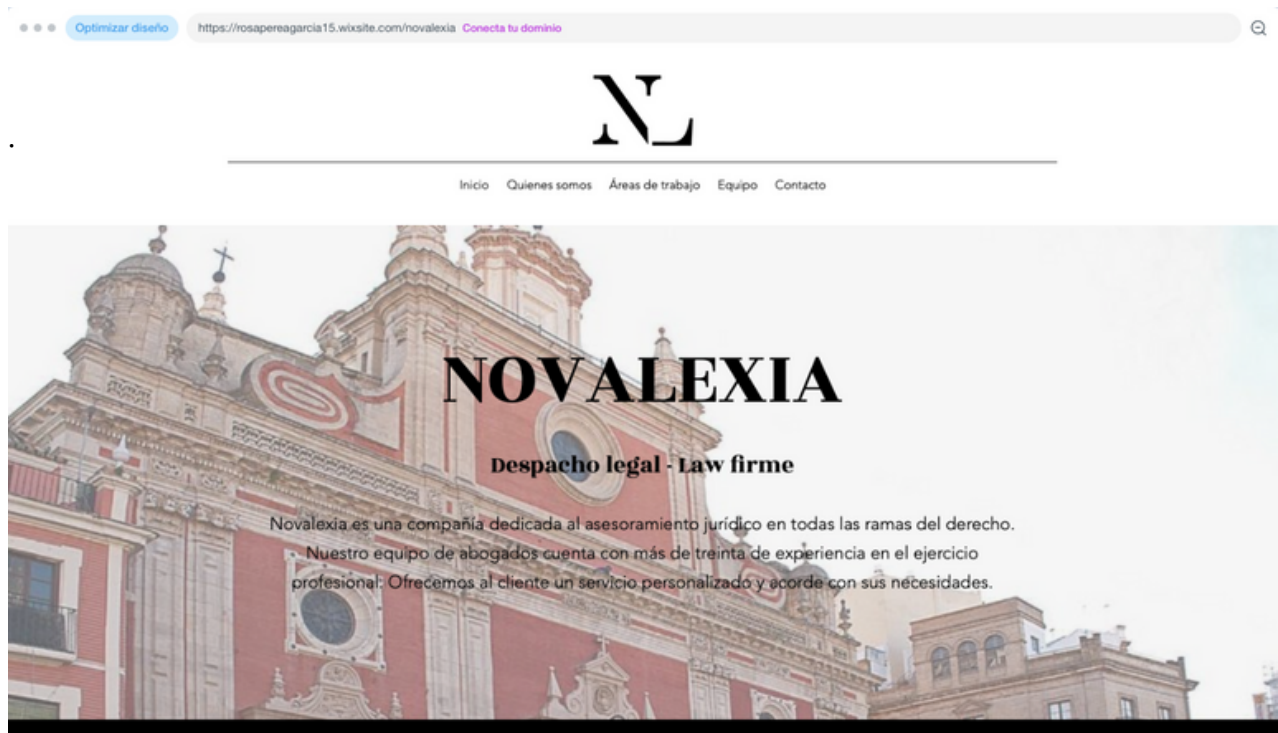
Optimizar diseño https://rosapereagarcia15.wixsite.com/novalexia Conecta tu dominio

NL

Inicio Quienes somos Áreas de trabajo Equipo Contacto

NOVALEXIA

Despacho legal - Law firme

Novalexia es una compañía dedicada al asesoramiento jurídico en todas las ramas del derecho. Nuestro equipo de abogados cuenta con más de treinta de experiencia en el ejercicio profesional. Ofrecemos al cliente un servicio personalizado y acorde con sus necesidades.